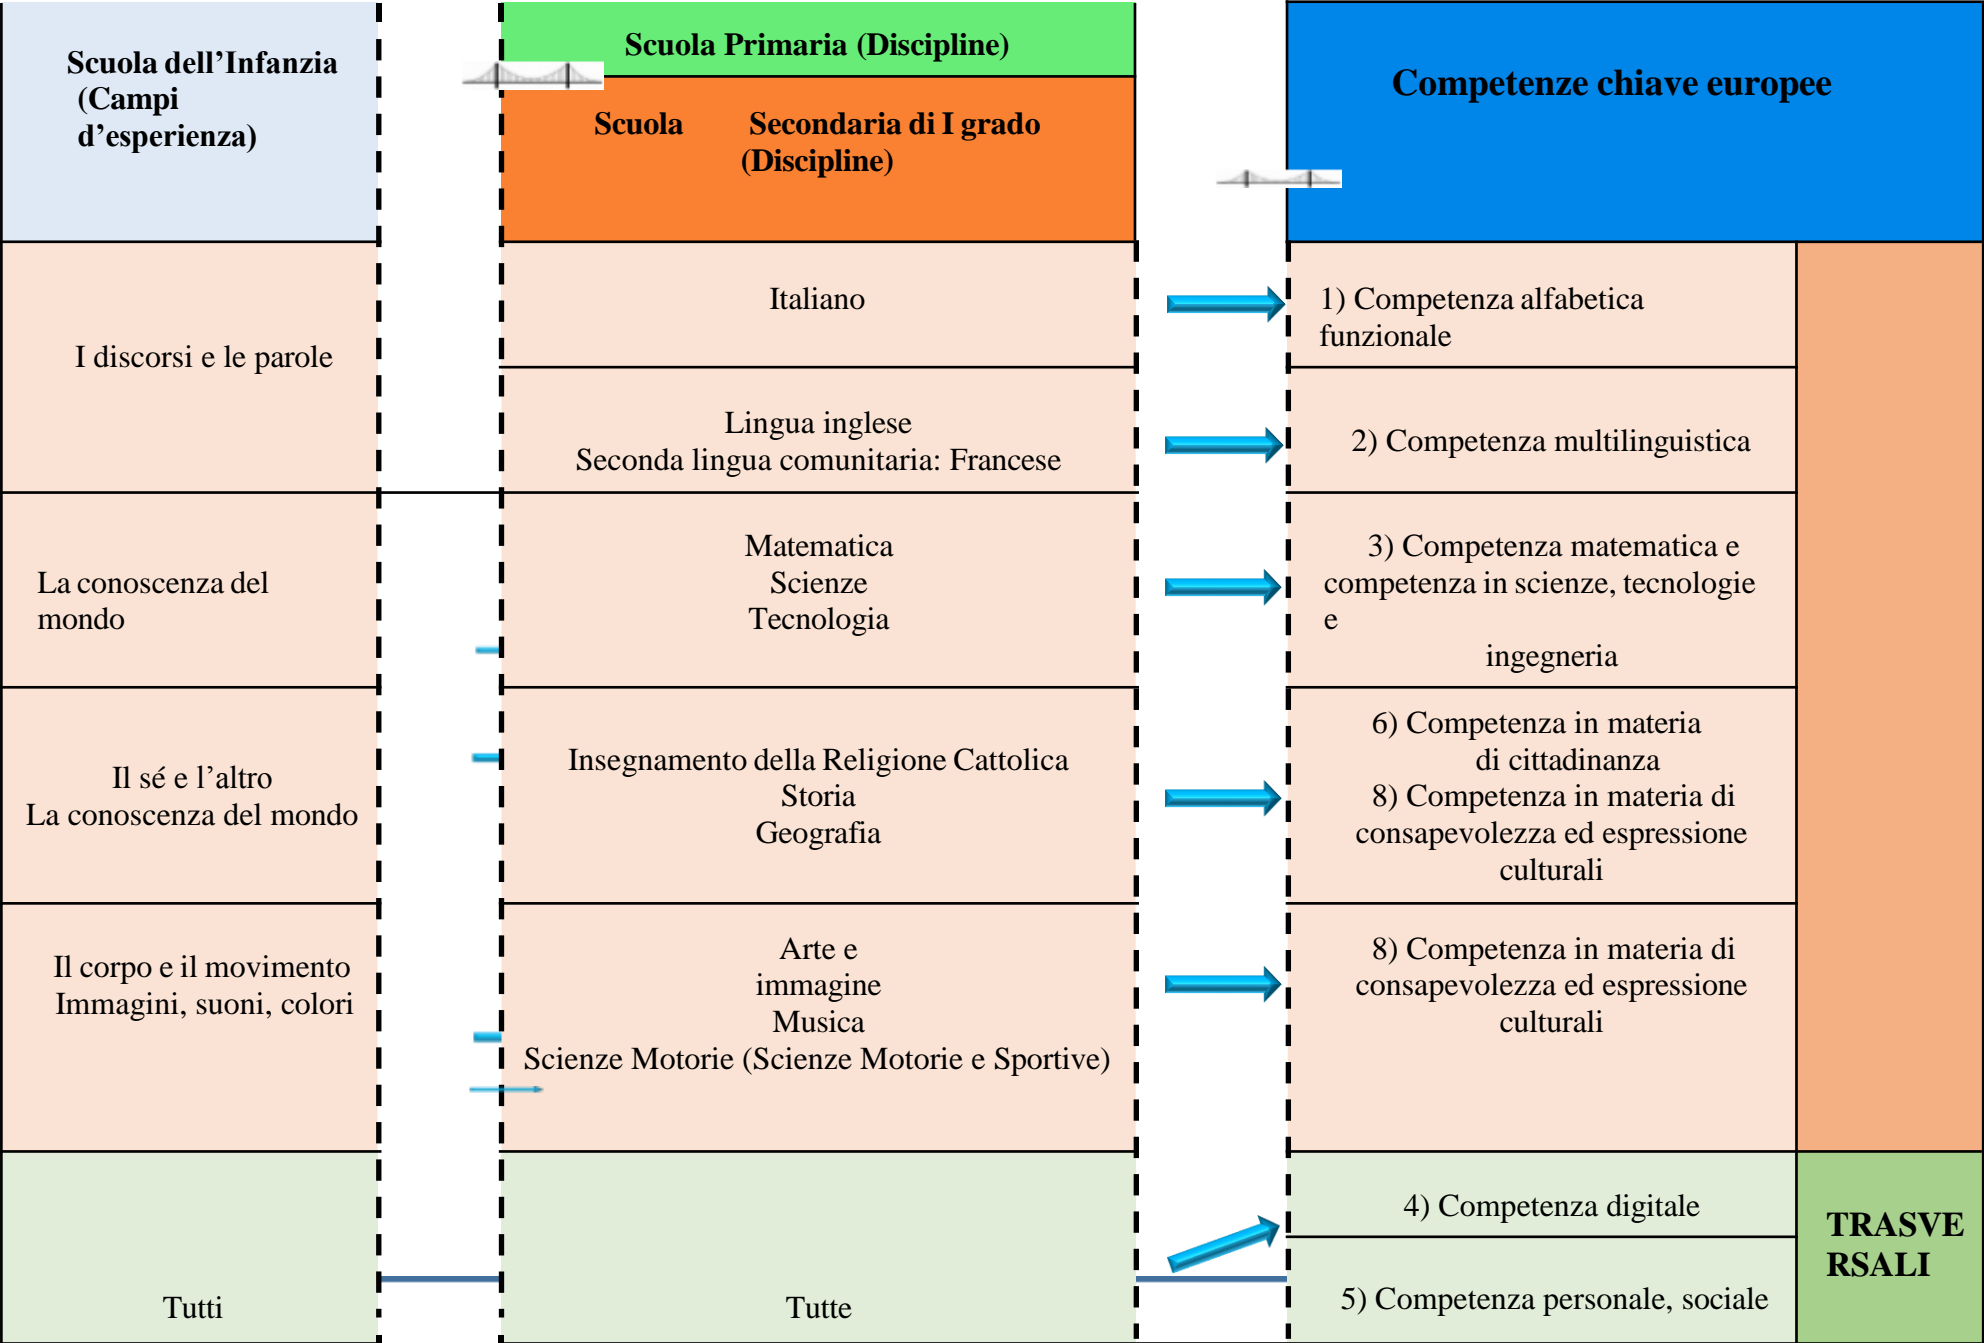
| Scuola dell'Infanzia (Campi d'esperienza) | Scuola Primaria (Discipline) Scuola Secondaria di I grado (Discipline) | Competenze chiave europee | |
|---|---|---|---|
| I discorsi e le parole | Italiano | 1) Competenza alfabetica funzionale | |
| | Lingua inglese Seconda lingua comunitaria: Francese | 2) Competenza multilinguistica | |
| La conoscenza del mondo | Matematica Scienze Tecnologia | 3) Competenza matematica e competenza in scienze, tecnologie e ingegneria | |
| Il sé e l'altro La conoscenza del mondo | Insegnamento della Religione Cattolica Storia Geografia | 6) Competenza in materia di cittadinanza 8) Competenza in materia di consapevolezza ed espressione culturali | |
| Il corpo e il movimento Immagini, suoni, colori | Arte e immagine Musica Scienze Motorie (Scienze Motorie e Sportive) | 8) Competenza in materia di consapevolezza ed espressione culturali | |
| Tutti | Tutte | 4) Competenza digitale | TRASVERSALI |
| | | 5) Competenza personale, sociale | |